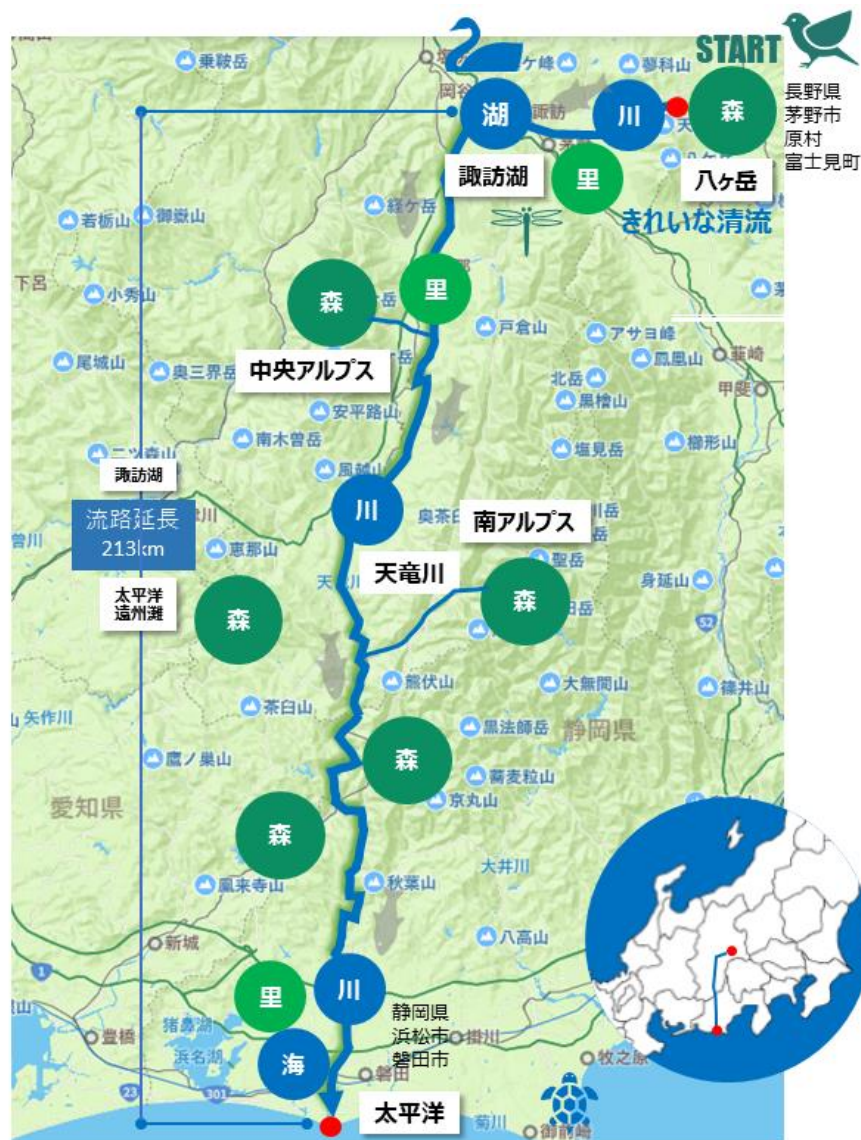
START

長野県
茅野市
原村
富士見町

乗鞍岳
ヶ峰
蓼科山
岡谷
湖
諏訪
川
森
八ヶ岳
諏訪湖
里
きれいな清流
若栃山
御嶽山
経ヶ岳
下呂
小秀山
森
里
戸倉山
アサヨ峰
尾城山
奥三界岳
中央アルプス
鳳凰山
韮崎
北岳
甲斐
安平路山
黒檜山
南木曽岳
塩見岳
櫛形山
風越山
諏訪湖
流路延長
213km
川
奥茶臼
南アルプス
恵那山
聖岳
天竜川
身延山
太平洋
遠州灘
森
森
熊伏山
大無間山
篠井山
矢作川
茶臼山
黒法師岳
静岡県
鷹ノ巣山
森
蕎麦粒山
愛知県
京丸山
森
大井川
鳳来寺山
秋葉山
八高山
新城
里
川
静岡県
浜松市
磐田市
豊橋
猪鼻湖
浜名湖
掛川
牧之原
海
磐田
太平洋
菊川
御前崎